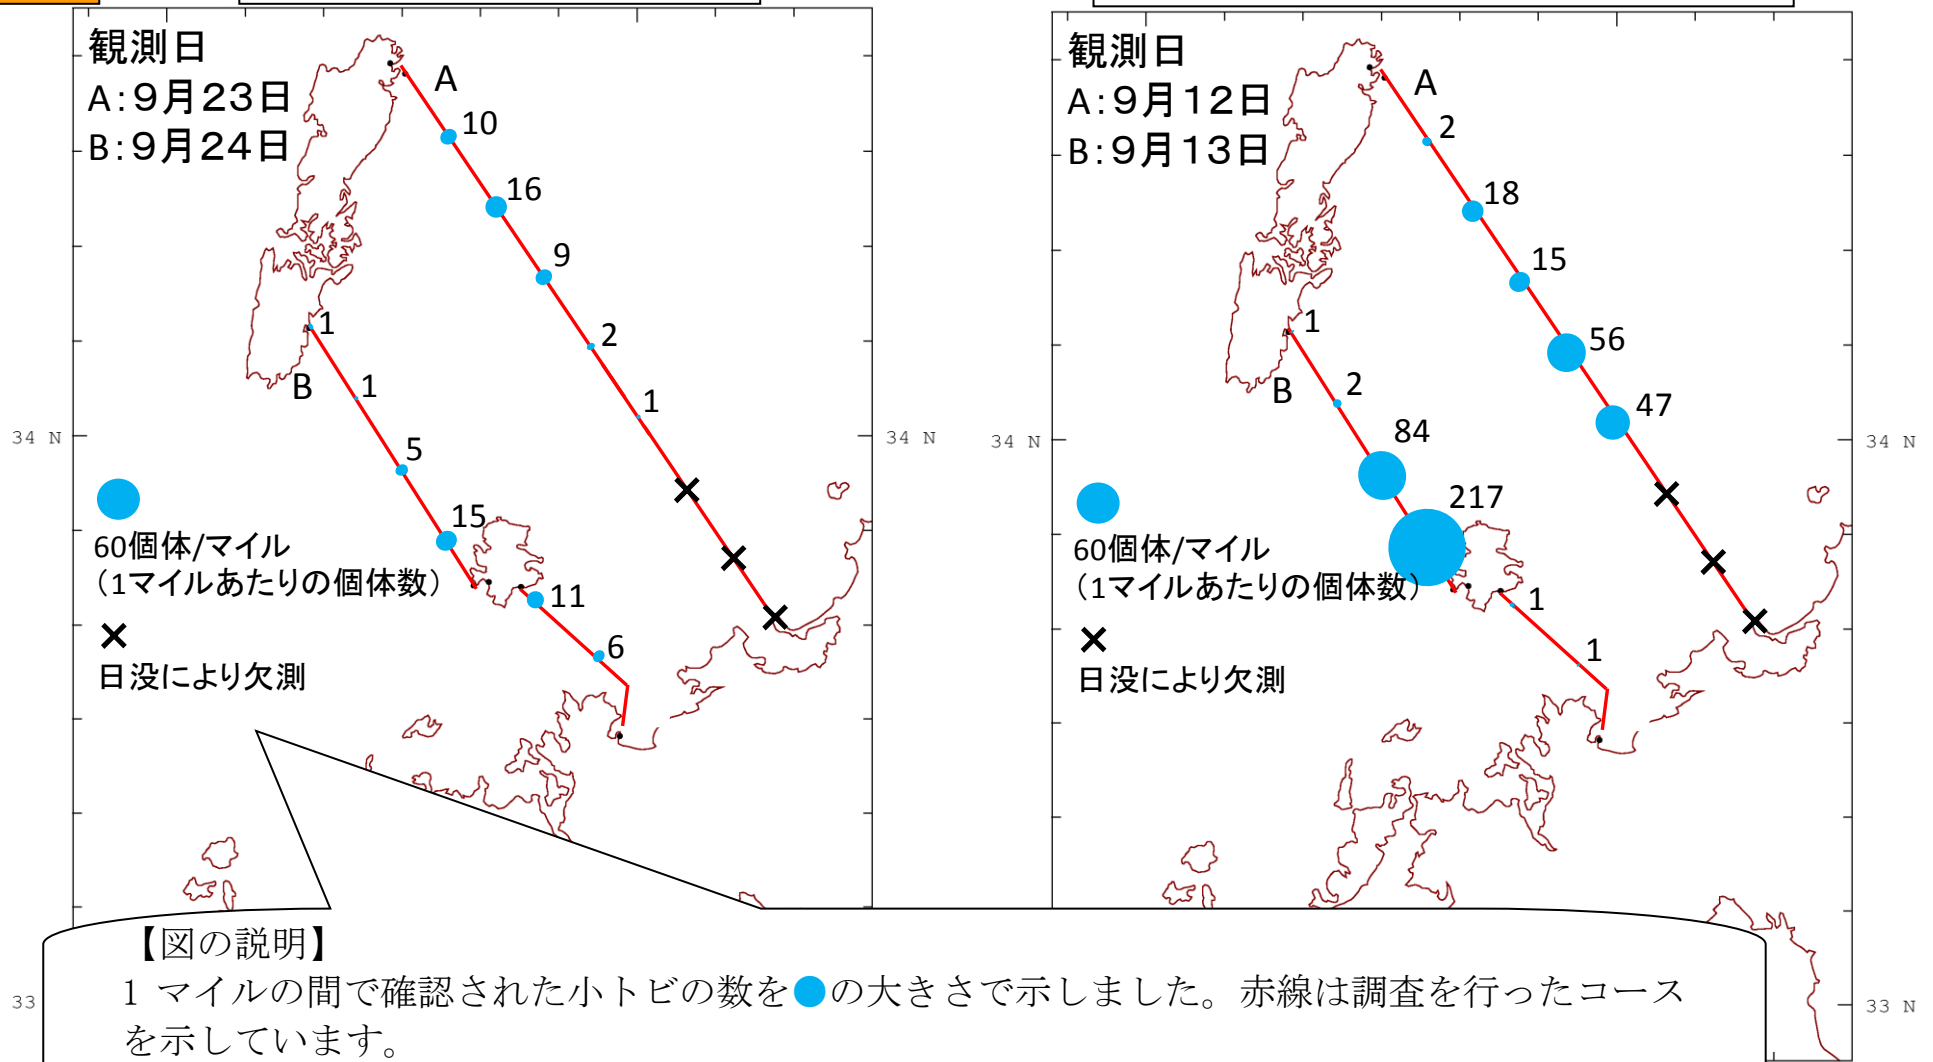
観測日
A：9月23日
B：9月24日

A
10
16
9
2
1
1
B
1
5
15
11
6

34 N

60個体/マイル
（1マイルあたりの個体数）
×
日没により欠測

34 N

観測日
A：9月12日
B：9月13日

A
2
18
15
56
47
1
B
2
84
217
1
1

34 N

60個体/マイル
（1マイルあたりの個体数）
×
日没により欠測

34 N

33

33 N

【図の説明】
1 マイルの間で確認された小トビの数を●の大きさで示しました。赤線は調査を行ったコースを示しています。